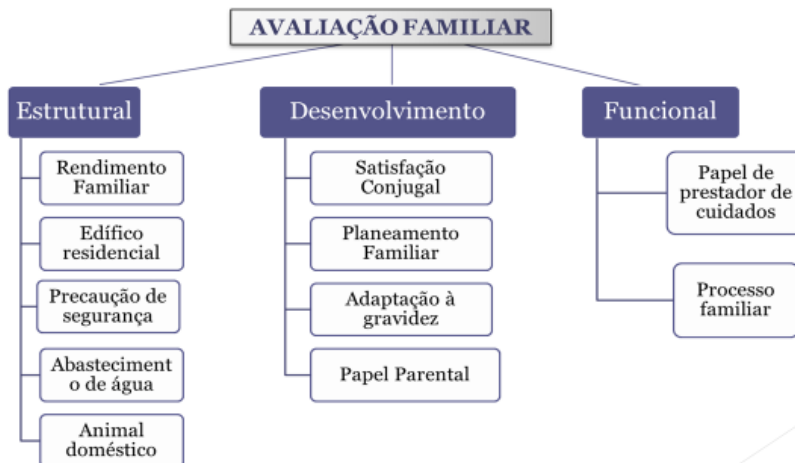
AVALIAÇÃO FAMILIAR

Estrutural

Rendimento Familiar

Edífico residencial

Precaução de segurança

Abastecimento de água

Animal doméstico

Desenvolvimento

Satisfação Conjugal

Planeamento Familiar

Adaptação à gravidez

Papel Parental

Funcional

Papel de prestador de cuidados

Processo familiar